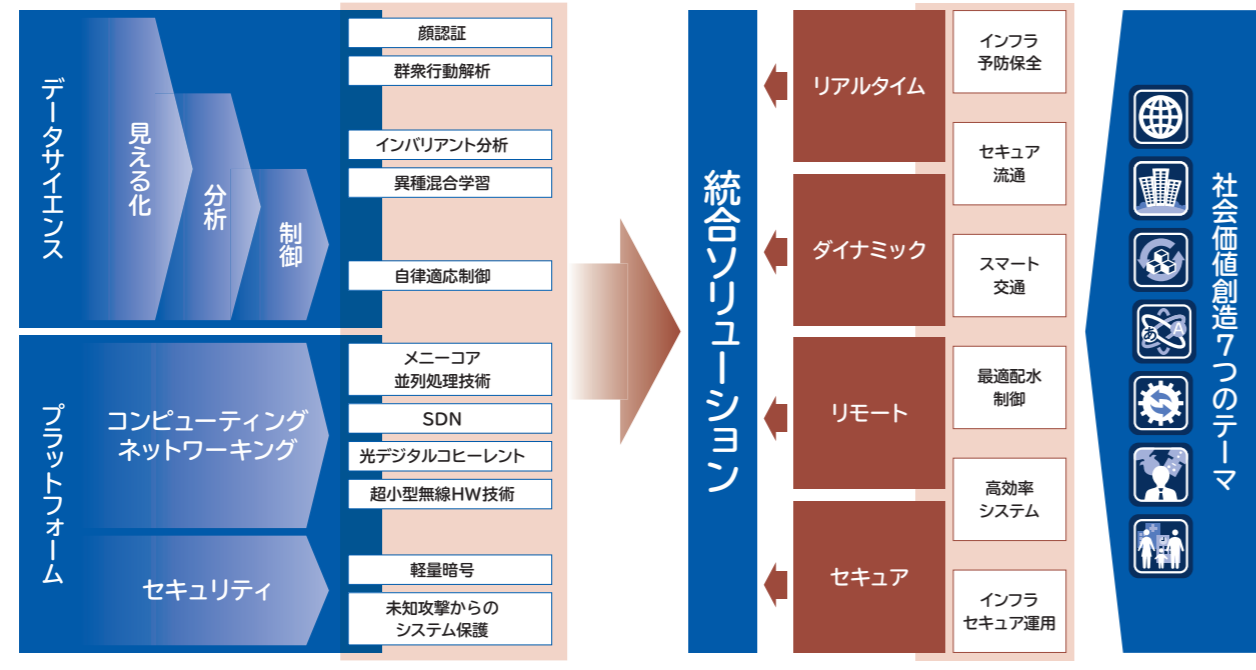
データサイエンス

見える化

分析

制御

顔認証

群衆行動解析

インバリアント分析

異種混合学習

自律適応制御

プラットフォーム

コンピューティング
ネットワーキング

セキュリティ

メニーコア
並列処理技術

SDN

光デジタルコヒーレント

超小型無線HW技術

軽量暗号

未知攻撃からの
システム保護

統合ソリューション

リアルタイム

ダイナミック

リモート

セキュア

インフラ
予防保全

セキュア
流通

スマート
交通

最適配水
制御

高効率
システム

インフラ
セキュア運用

社会価値創造7つのテーマ